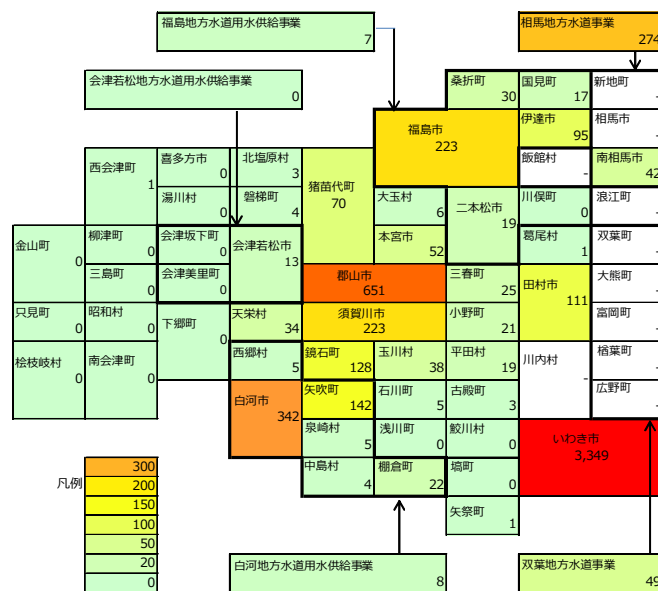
福島地方水道用水供給事業
7

相馬地方水道事業
274

会津若松地方水道用水供給事業
0

桑折町
30

国見町
17

新地町
-

福島市
223

伊達市
95

相馬市
-

西会津町
1

喜多方市
0

北塩原村
3

猪苗代町
70

飯舘村
-

南相馬市
42

湯川村
0

磐梯町
4

大玉村
6

二本松市
19

川俣町
0

浪江町
-

金山町
0

柳津町
0

会津坂下町
0

会津若松市
13

本宮市
52

葛尾村
1

双葉町
-

三島町
0

会津美里町
0

郡山市
651

三春町
25

田村市
111

大熊町
-

只見町
0

昭和村
0

下郷町
0

天栄村
34

須賀川市
223

小野町
21

富岡町
-

桧枝岐村
0

南会津町
0

西郷村
5

鏡石町
128

玉川村
38

平田村
19

川内村
-

楢葉町
-

白河市
342

矢吹町
142

石川町
5

古殿町
3

広野町
-

泉崎村
5

浅川町
0

鮫川村
0

いわき市
3,349

中島村
4

棚倉町
22

塙町
0

矢祭町
1

凡例

| 300 |
|---|
| 200 |
| 150 |
| 100 |
| 50 |
| 20 |
| 0 |

白河地方水道用水供給事業
8

双葉地方水道事業
49